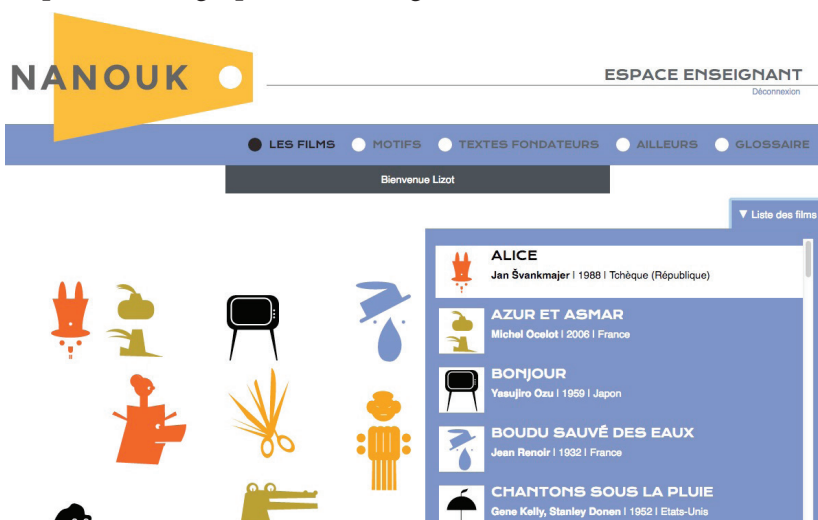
NANOUK

ESPACE ENSEIGNANT
Déconnexion

LES FILMS MOTIFS TEXTES FONDATEURS AILLEURS GLOSSAIRE

Bienvenue Lizot

▼ Liste des films

ALICE
Jan Švankmajer | 1988 | Tchèque (République)

AZUR ET ASMAR
Michel Ocelot | 2006 | France

BONJOUR
Yasujiro Ozu | 1959 | Japon

BOUDU SAUVÉ DES EAUX
Jean Renoir | 1932 | France

CHANTONS SOUS LA PLUIE
Gene Kelly, Stanley Donen | 1952 | Etats-Unis